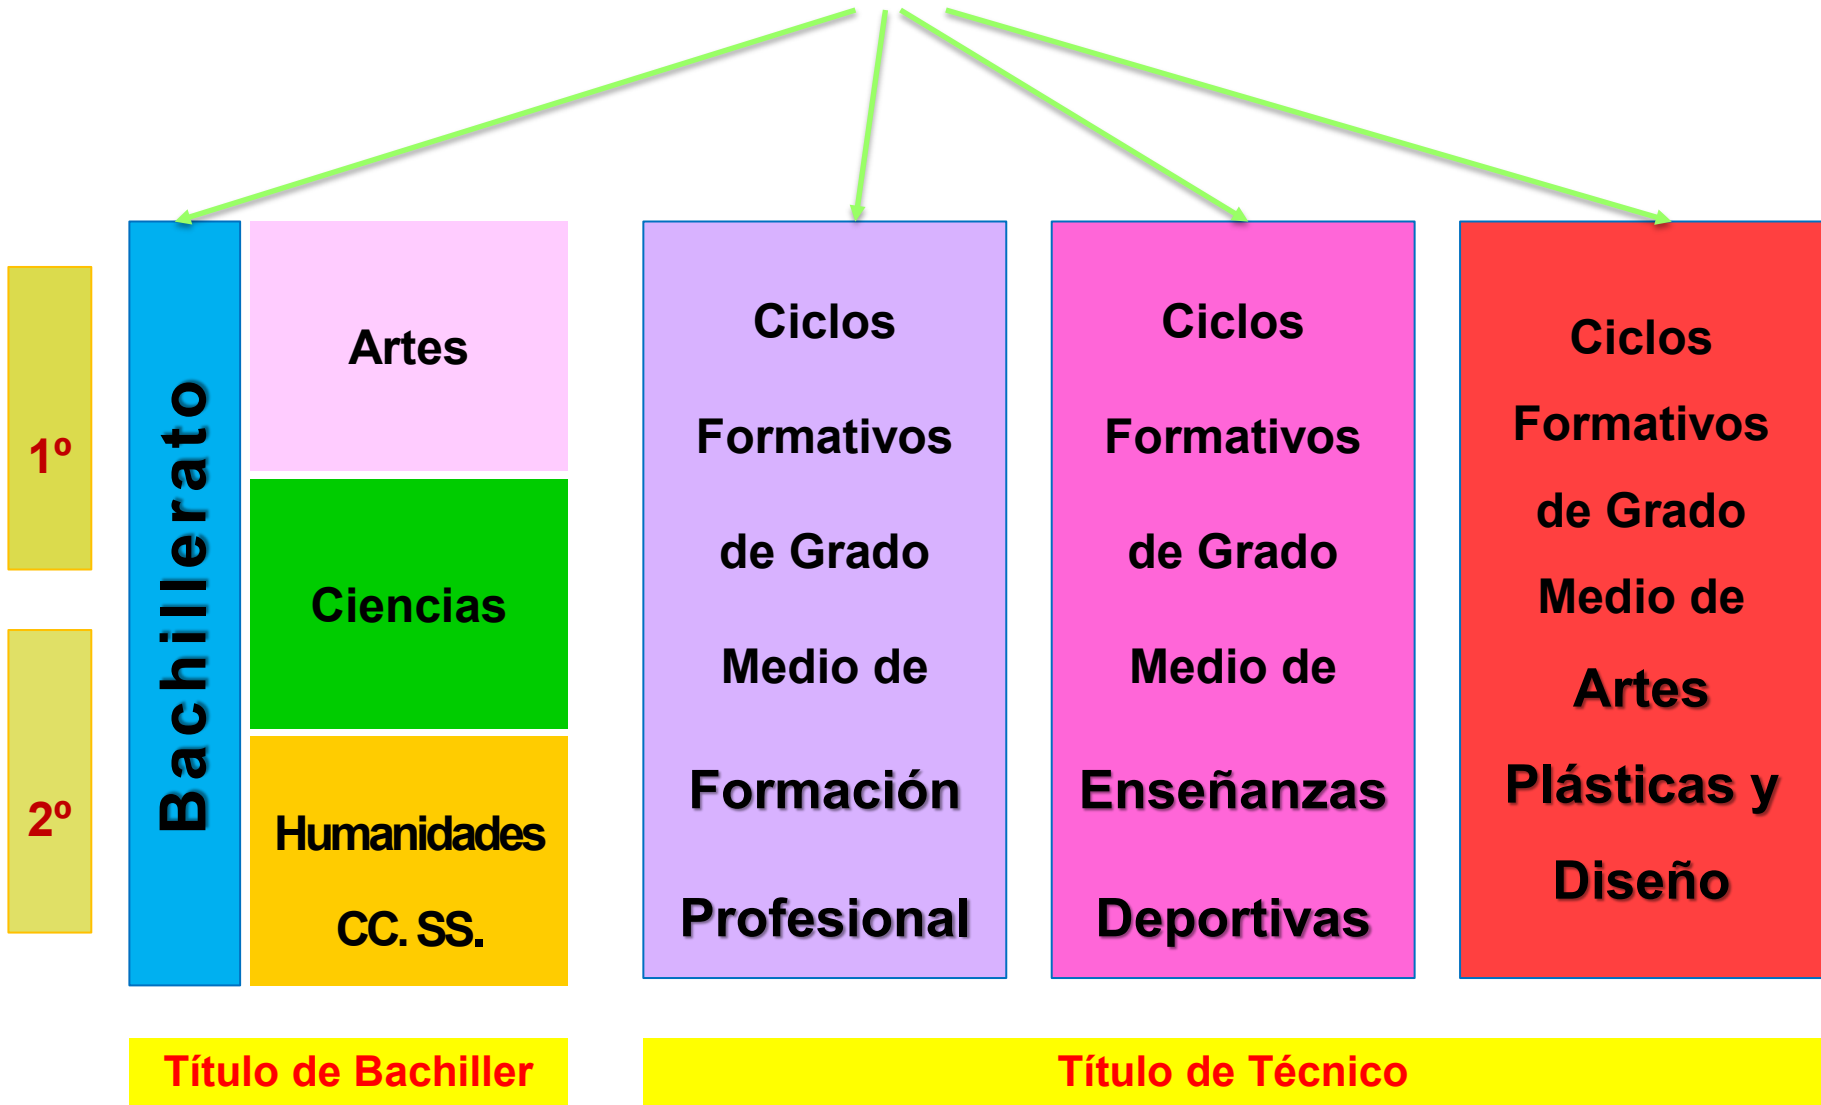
1º

2º

Bachillerato

Artes

Ciencias

Humanidades

CC. SS.

Ciclos Formativos de Grado Medio de Formación Profesional

Ciclos Formativos de Grado Medio de Enseñanzas Deportivas

Ciclos Formativos de Grado Medio de Artes Plásticas y Diseño

Título de Bachiller

Título de Técnico